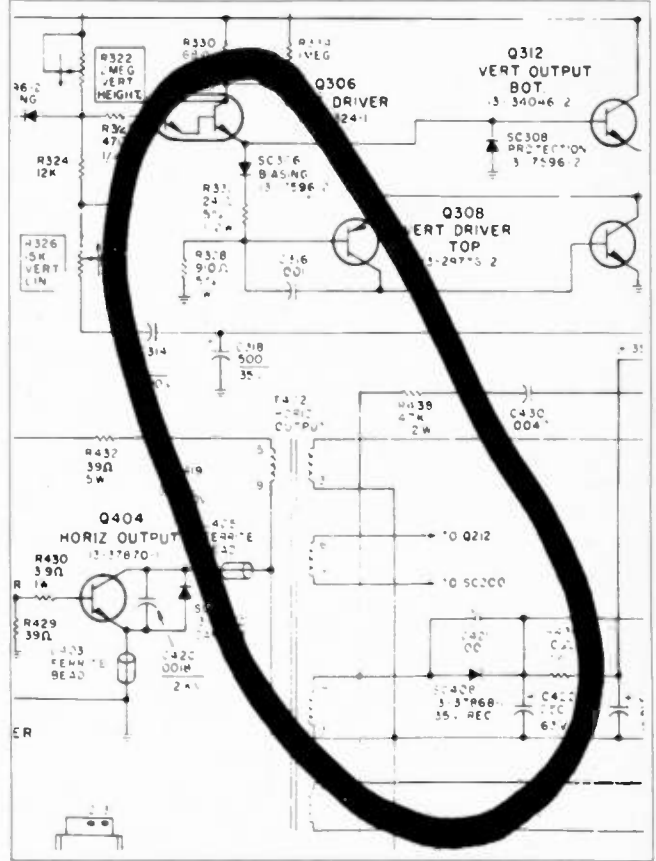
R330
6K
R3
1MEG
Q312
VERT OUTPUT
BOT
13-34046-2
R322
1MEG
VERT
HEIGHT
Q306
DRIVER
24-1
R6
NG
R34
47
1/
SC308
PROTECTION
3-7596-2
SC316
BIASING
13-7596-2
R324
12K
R33
24
5%
Q308
VERT DRIVER
TOP
3-29775-2
R326
15K
VERT
LIN
R308
910Ω
5%
C316
.001
C318
500
35V
314
T412
HORIZ
OUTPUT
R438
47K
2W
C430
.004
R432
39Ω
5W
5
9
Q404
HORIZ OUTPUT
13-37870-1
C425
FERRITE
BEAD
R430
39Ω
1A
TO Q212
TO SC200
R
R429
39Ω
L403
FERRITE
BEAD
C420
.0018
2KV
C421
.001
SC408
13-37868
35V REC
C422
ER